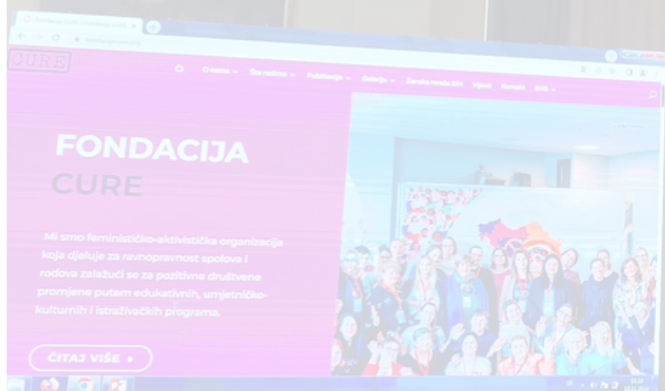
CURE

O nama ⌄ Šta radimo ⌄ Publikacije ⌄ Galerija ⌄ Ženska mreža BiH Vijesti Kontakt BOS ⌄

FONDACIJA
CURE

Mi smo feminističko-aktivistička organizacija koja djeluje za ravnopravnost spolova i rodova zalažući se za pozitivne društvene promjene putem edukativnih, umjetničko-kulturnih i istraživačkih programa.

ČITAJ VIŠE ›